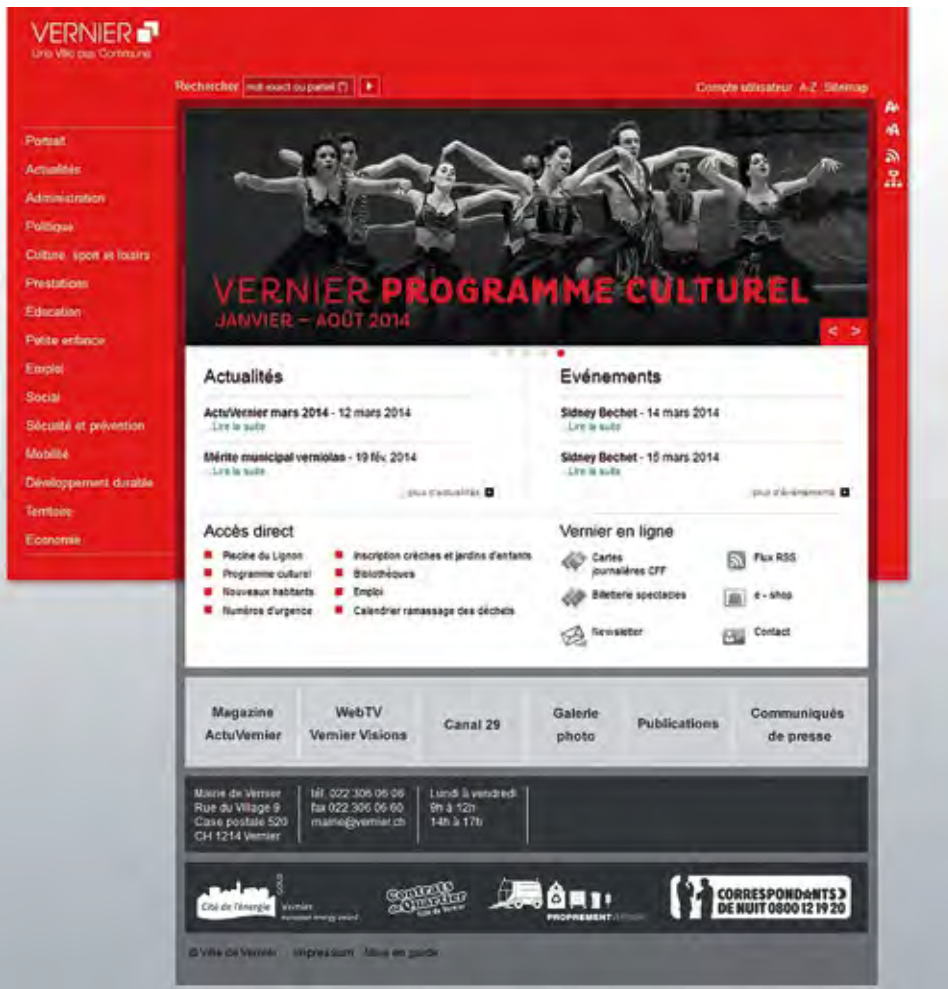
VERNIER
Une Ville pas Commune

Rechercher mot exact ou partiel ▶

Compte utilisateur A-Z Sitemap

Portail
Actualités
Administration
Politique
Culture, sport et loisirs
Prestations
Education
Petite enfance
Emploi
Social
Sécurité et prévention
Mobilité
Développement durable
Territoire
Economie

VERNIER PROGRAMME CULTUREL
JANVIER – AOÛT 2014

< >

Actualités

ActuVernier mars 2014 - 12 mars 2014
Lire la suite

Mérite municipal verniolan - 19 fév. 2014
Lire la suite

plus d'actualités

Evénements

Sidney Bechet - 14 mars 2014
Lire la suite

Sidney Bechet - 15 mars 2014
Lire la suite

plus d'événements

Accès direct

Piscine du Lignon
Programme culturel
Nouveaux habitants
Numéros d'urgence
Inscription crèches et jardins d'enfants
Bibliothèques
Emploi
Calendrier ramassage des déchets

Vernier en ligne

Cartes journalières CFF
Billetterie spectacles
Newsletter
Flux RSS
e - shop
Contact

Magazine ActuVernier
WebTV Vernier Visions
Canal 29
Galerie photo
Publications
Communiqués de presse

Mairie de Vernier
Rue du Village 9
Case postale 520
CH 1214 Vernier

tél. 022 306 06 06
fax 022 306 06 60
mairie@vernier.ch

Lundi à vendredi
9h à 12h
14h à 17h

Cité de l'énergie
Vernier
Contrats de Quartier
PROPREMENT
CORRESPONDANTS DE NUIT 0800 12 19 20

© Ville de Vernier Impressum Mise en garde